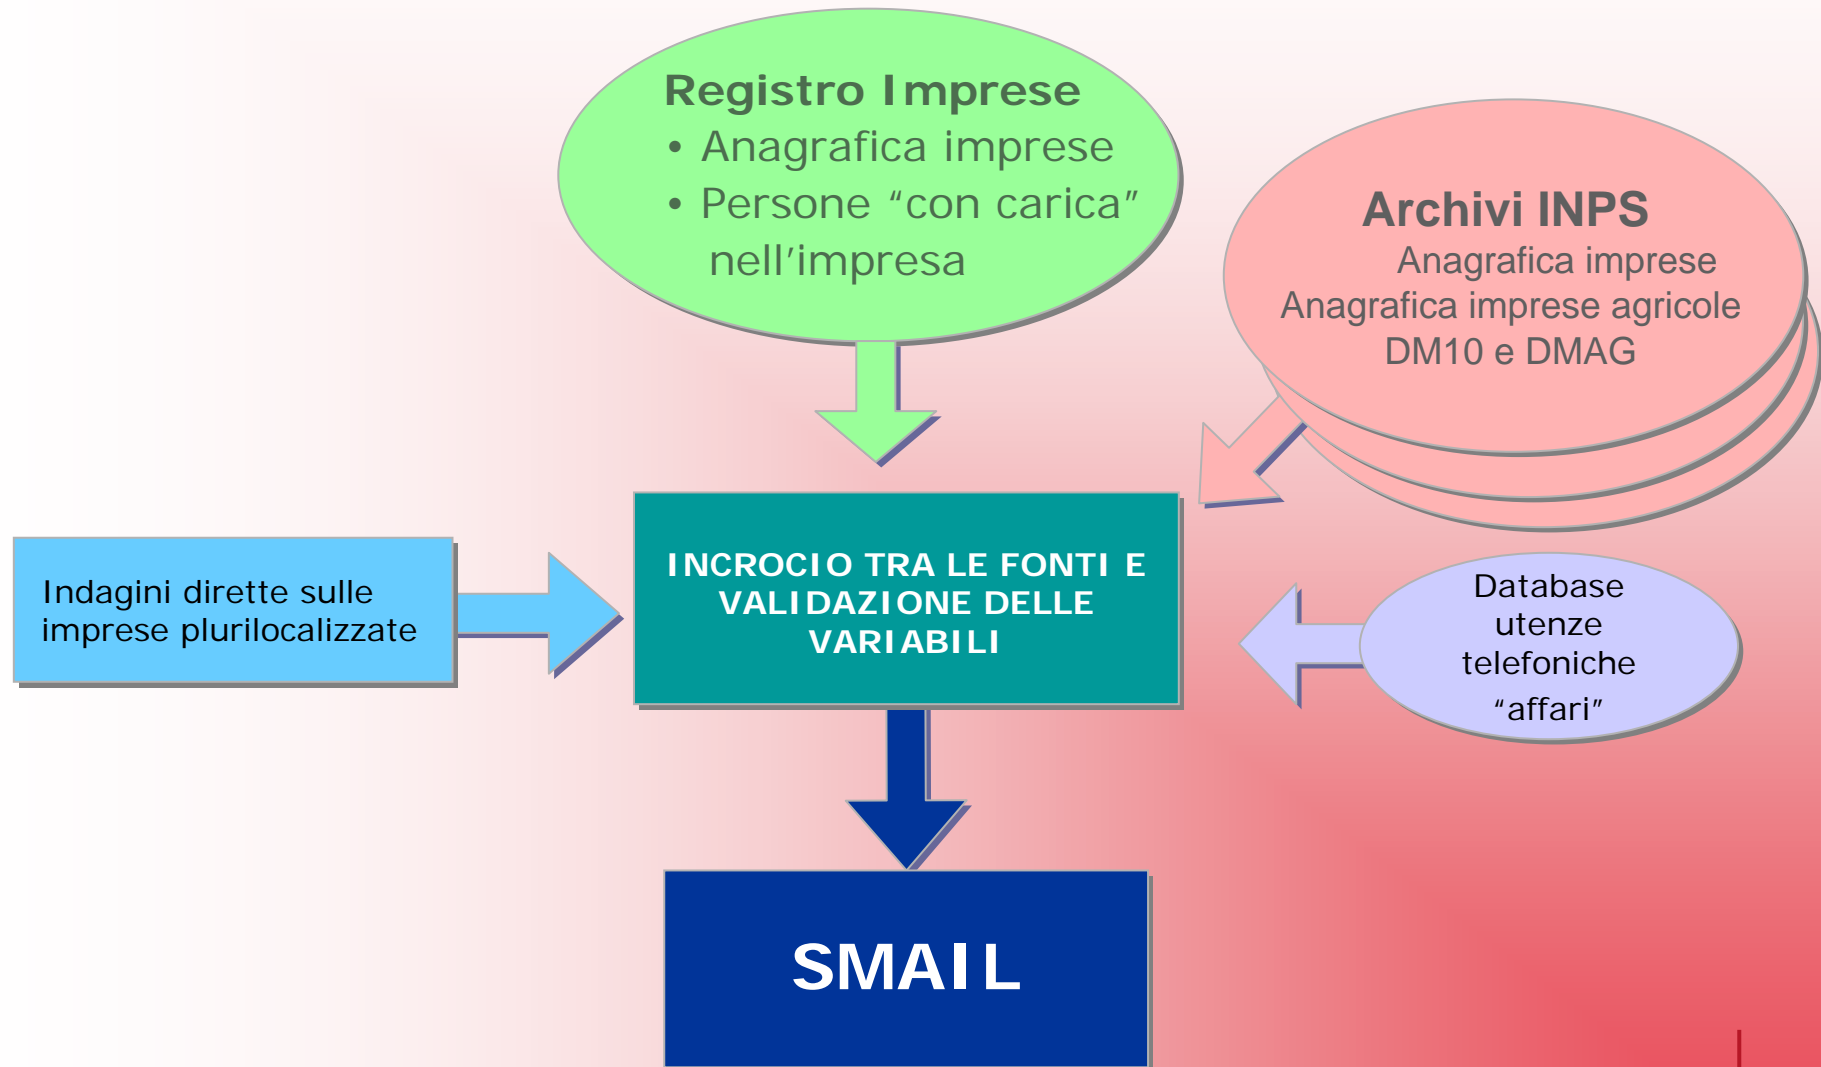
Registro Imprese
• Anagrafica imprese
• Persone “con carica” nell’impresa

Archivi INPS
Anagrafica imprese
Anagrafica imprese agricole
DM10 e DMAG

Indagini dirette sulle imprese plurilocalizzate

INCROCIO TRA LE FONTI E VALIDAZIONE DELLE VARIABILI

Database utenze telefoniche “affari”

SMAIL